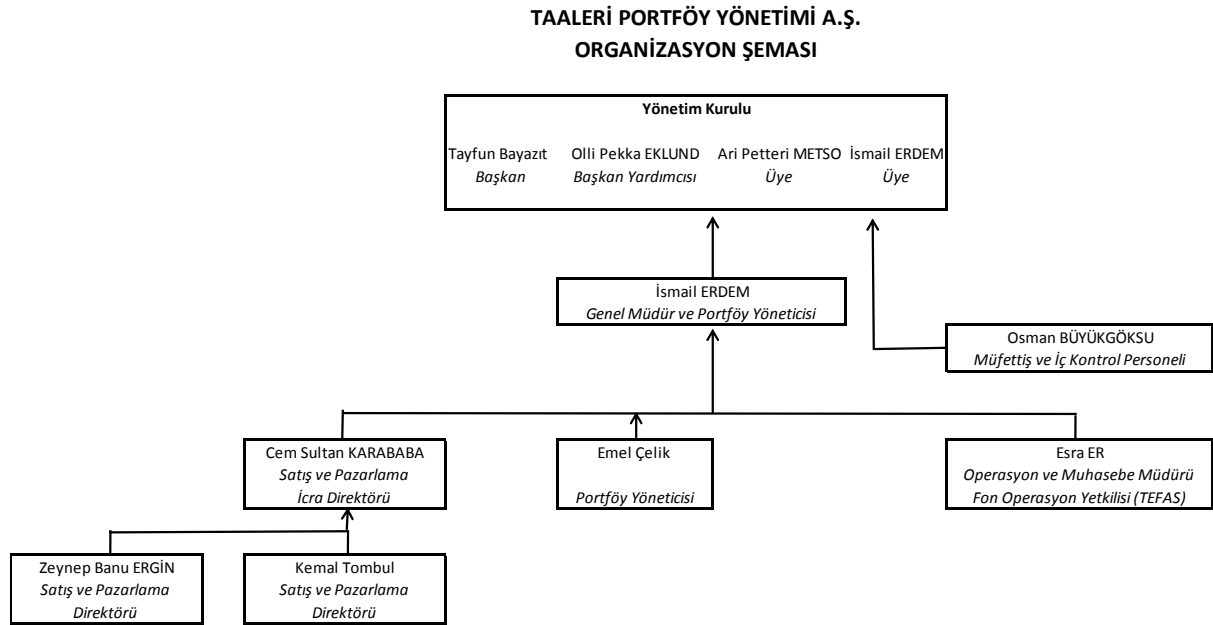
TAALERİ PORTFÖY YÖNETİMİ A.Ş.
ORGANİZASYON ŞEMASI

Yönetim Kurulu

Tayfun Bayazıt
Başkan

Olli Pekka EKLUND
Başkan Yardımcısı

Ari Petteri METSO
Üye

İsmail ERDEM
Üye

İsmail ERDEM
Genel Müdür ve Portföy Yöneticisi

Osman BÜYÜKGÖKSU
Müfettiş ve İç Kontrol Personeli

Cem Sultan KARABABA
Satış ve Pazarlama
İcra Direktörü

Emel Çelik
Portföy Yöneticisi

Esra ER
Operasyon ve Muhasebe Müdürü
Fon Operasyon Yetkilisi (TEFAS)

Zeynep Banu ERGİN
Satış ve Pazarlama
Direktörü

Kemal Tombul
Satış ve Pazarlama
Direktörü